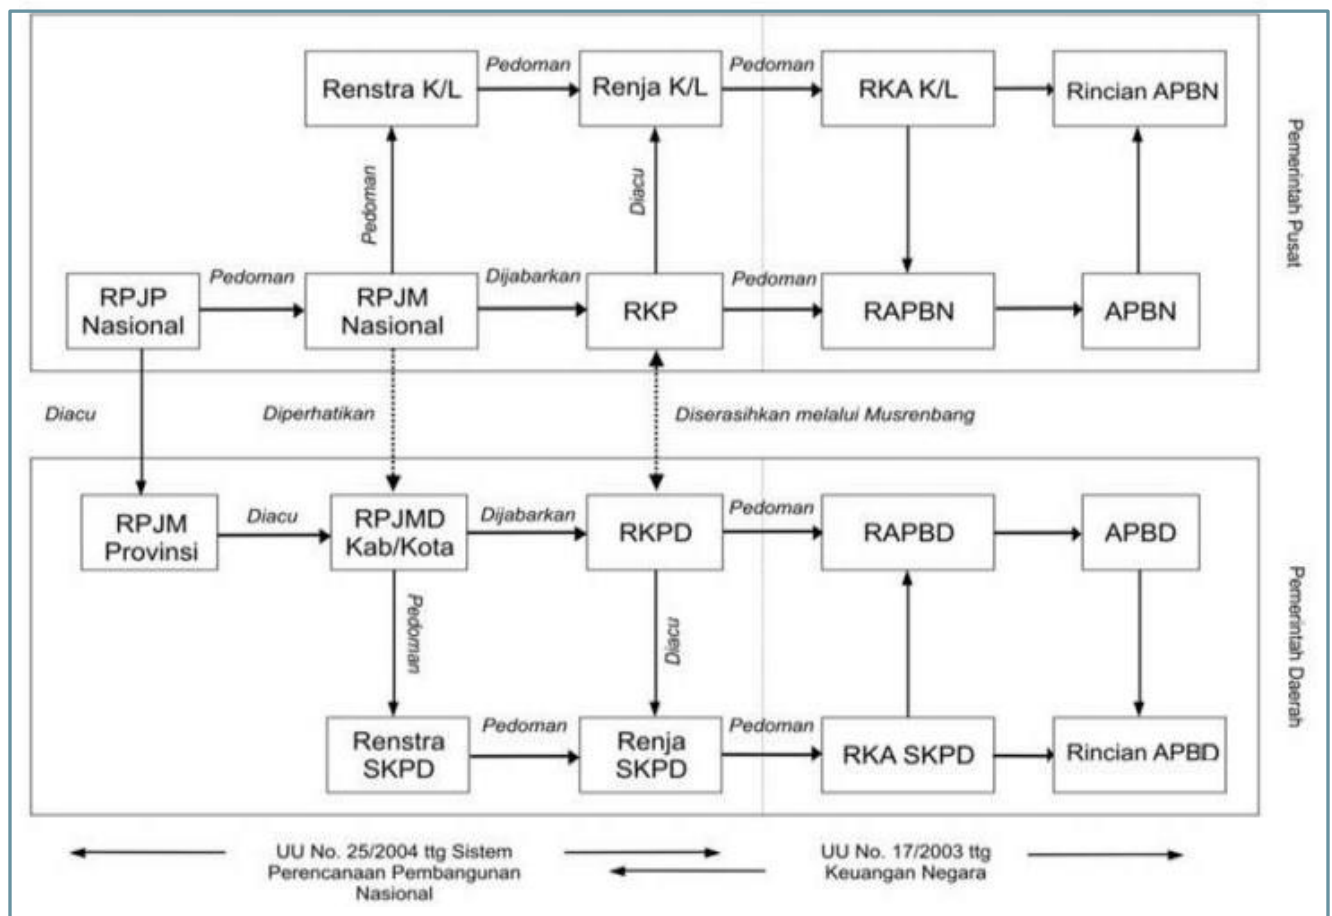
Renstra K/L
Pedoman
Renja K/L
Pedoman
RKA K/L
Rincian APBN

Pemerintah Pusat

Pedoman
Diacu

RPJP Nasional
Pedoman
RPJM Nasional
Dijabarkan
RKP
Pedoman
RAPBN
APBN

Diacu
Diperhatikan
Diserasihkan melalui Musrenbang

RPJM Provinsi
Diacu
RPJMD Kab/Kota
Dijabarkan
RKPD
Pedoman
RAPBD
APBD

Pemerintah Daerah

Pedoman
Diacu

Renstra SKPD
Pedoman
Renja SKPD
Pedoman
RKA SKPD
Rincian APBD

UU No. 25/2004 ttg Sistem Perencanaan Pembangunan Nasional
UU No. 17/2003 ttg Keuangan Negara